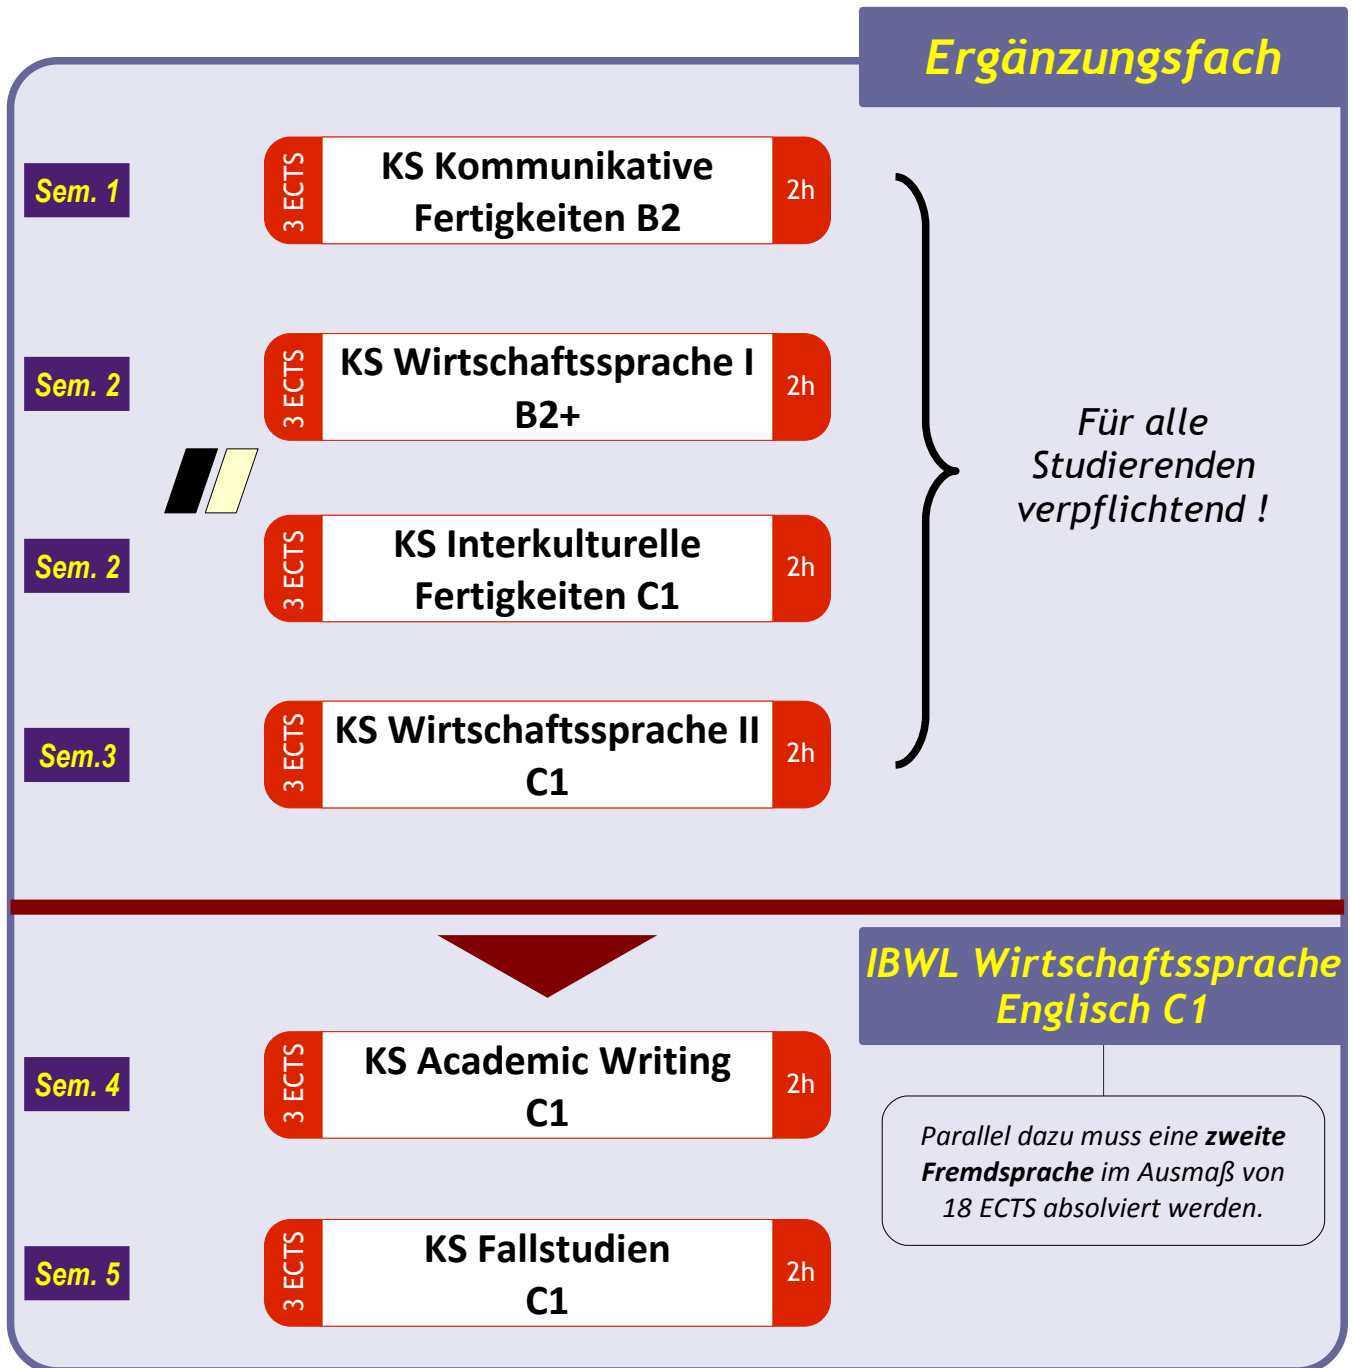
Ergänzungsfach

Sem. 1

3 ECTS

KS Kommunikative Fertigkeiten B2

2h

Sem. 2

3 ECTS

KS Wirtschaftssprache I B2+

2h

Sem. 2

3 ECTS

KS Interkulturelle Fertigkeiten C1

2h

Sem.3

3 ECTS

KS Wirtschaftssprache II C1

2h

Für alle Studierenden verpflichtend !

IBWL Wirtschaftssprache Englisch C1

Sem. 4

3 ECTS

KS Academic Writing C1

2h

Parallel dazu muss eine **zweite Fremdsprache** im Ausmaß von 18 ECTS absolviert werden.

Sem. 5

3 ECTS

KS Fallstudien C1

2h